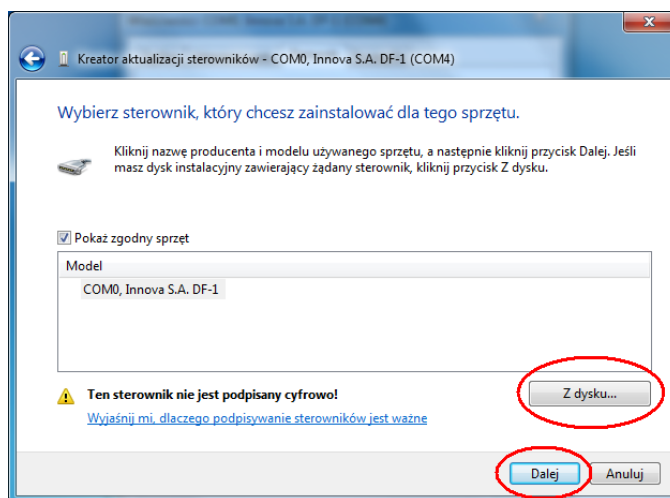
Kreator aktualizacji sterowników - COM0, Innova S.A. DF-1 (COM4)

Wybierz sterownik, który chcesz zainstalować dla tego sprzętu.

Kliknij nazwę producenta i modelu używanego sprzętu, a następnie kliknij przycisk Dalej. Jeśli masz dysk instalacyjny zawierający żądany sterownik, kliknij przycisk Z dysku.

Pokaż zgodny sprzęt

Model

COM0, Innova S.A. DF-1

Ten sterownik nie jest podpisany cyfrowo!

Wyjaśnij mi, dlaczego podpisywanie sterowników jest ważne

Z dysku...

Dalej

Anuluj